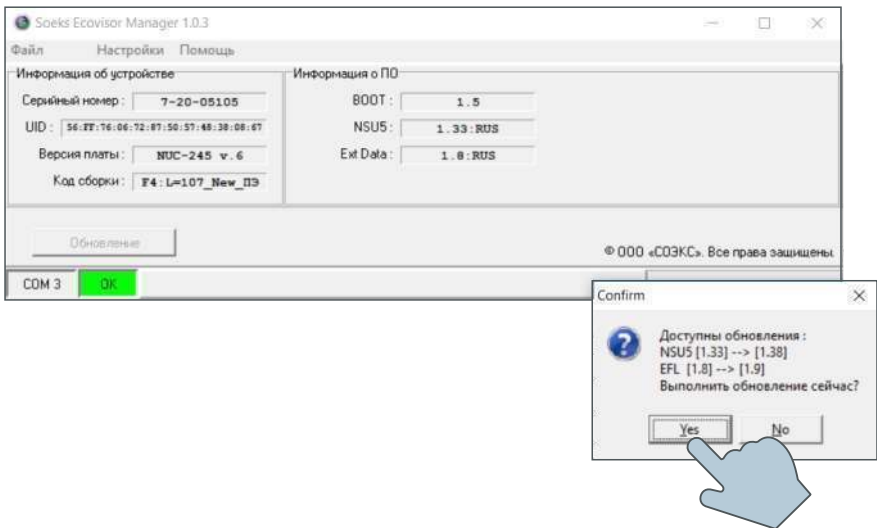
Soeks Ecovisor Manager 1.0.3

Файл Настройки Помощь

Информация об устройстве

Серийный номер : 7-20-05105

UID : 56:FF:76:06:72:87:50:57:48:38:08:67

Версия платы : NUC-245 v.6

Код сборки : F4:L=107_New_ПЭ

Информация о ПО

BOOT : 1.5

NSU5 : 1.33:RUS

Ext Data : 1.8:RUS

Обновление

© ООО «СОЭКС». Все права защищены

COM 3 OK

Confirm

Доступны обновления :
NSU5 [1.33] --> [1.38]
EFL [1.8] --> [1.9]
Выполнить обновление сейчас?

Yes No